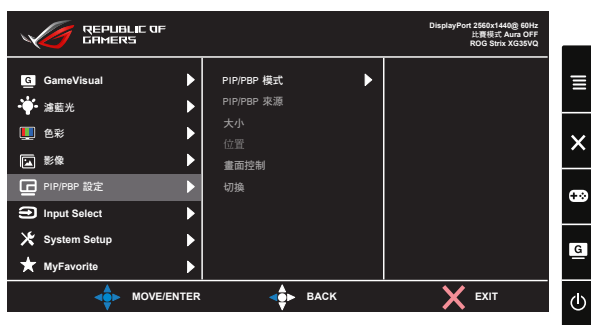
REPUBLIC OF GAMERS

DisplayPort 2560x1440@ 60Hz
比賽模式 Aura OFF
ROG Strix XG35VQ

GameVisual
濾藍光
色彩
影像
PIP/PBP 設定
Input Select
System Setup
MyFavorite

PIP/PBP 模式
PIP/PBP 來源
大小
位置
畫面控制
切換

MOVE/ENTER
BACK
EXIT